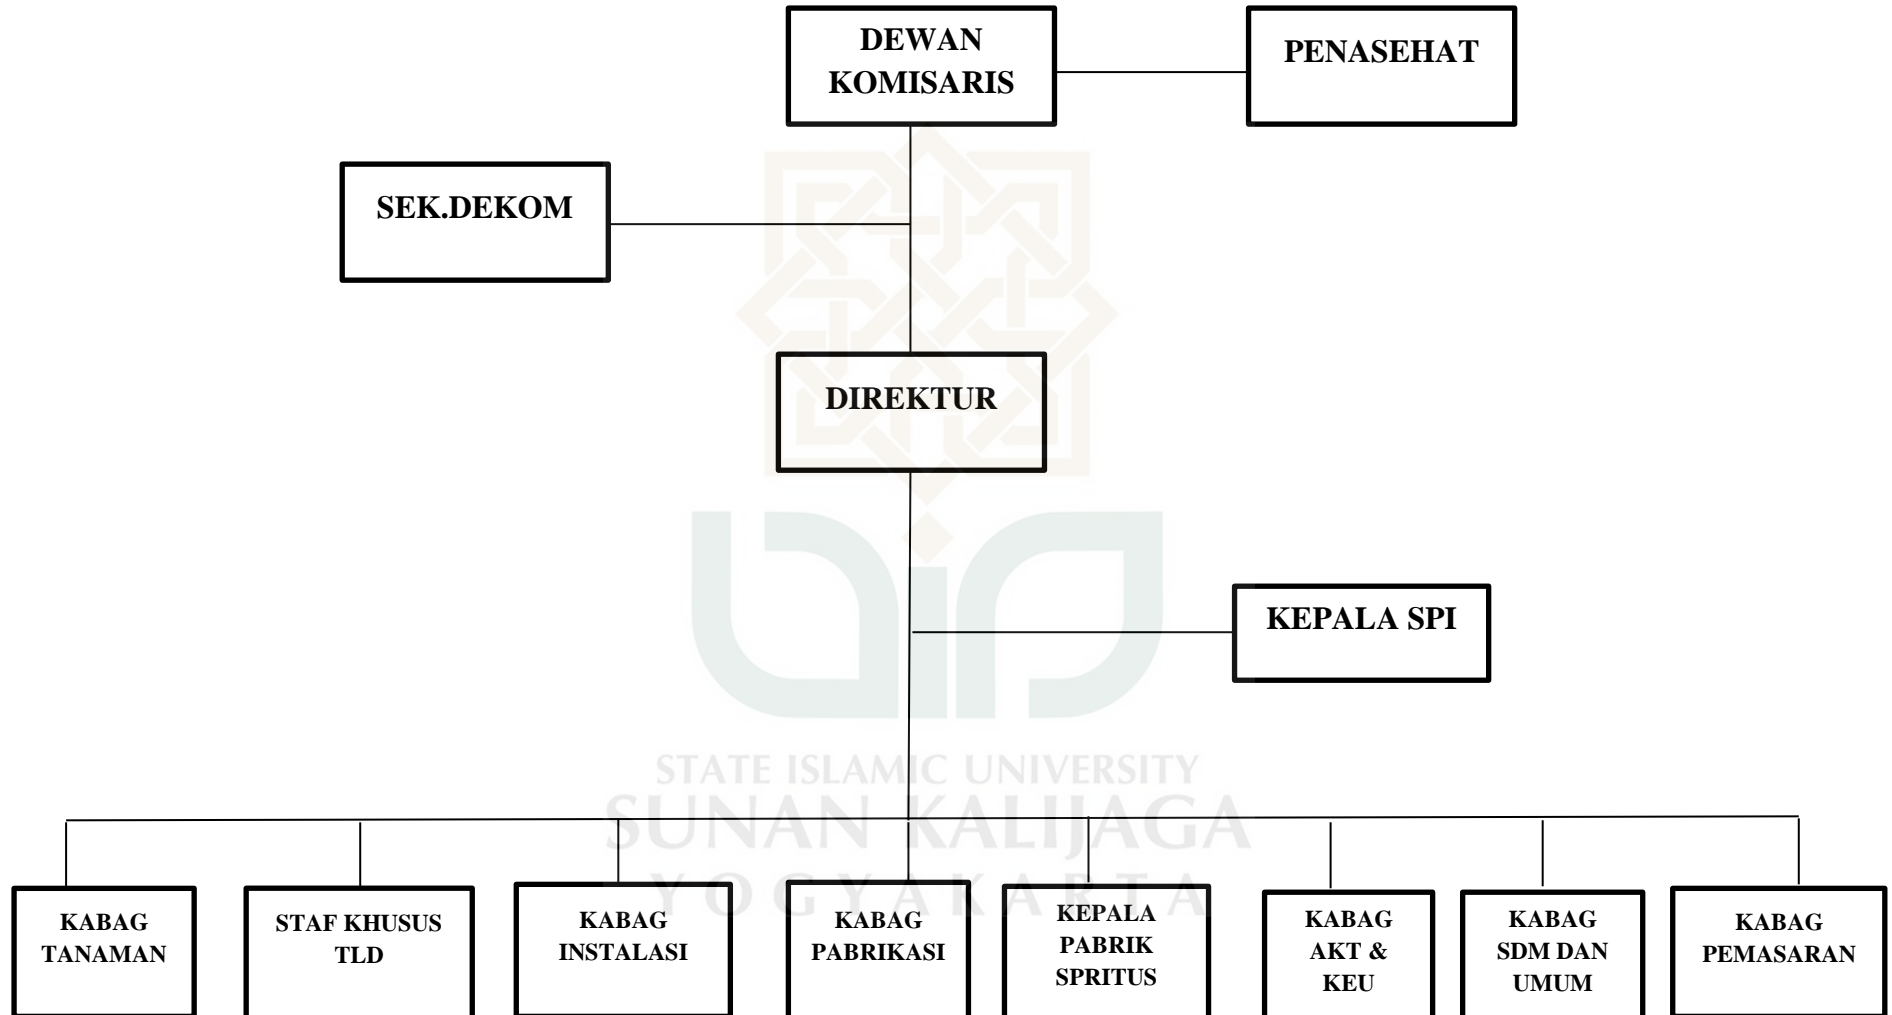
DEWAN KOMISARIS

PENASEHAT

SEK.DEKOM

DIREKTUR

KEPALA SPI

STATE ISLAMIC UNIVERSITY
SUNAN KALIJAGA
YOGYAKARTA

KABAG TANAMAN

STAF KHUSUS TLD

KABAG INSTALASI

KABAG PABRIKASI

KEPALA PABRIK SPRITUS

KABAG AKT & KEU

KABAG SDM DAN UMUM

KABAG PEMASARAN